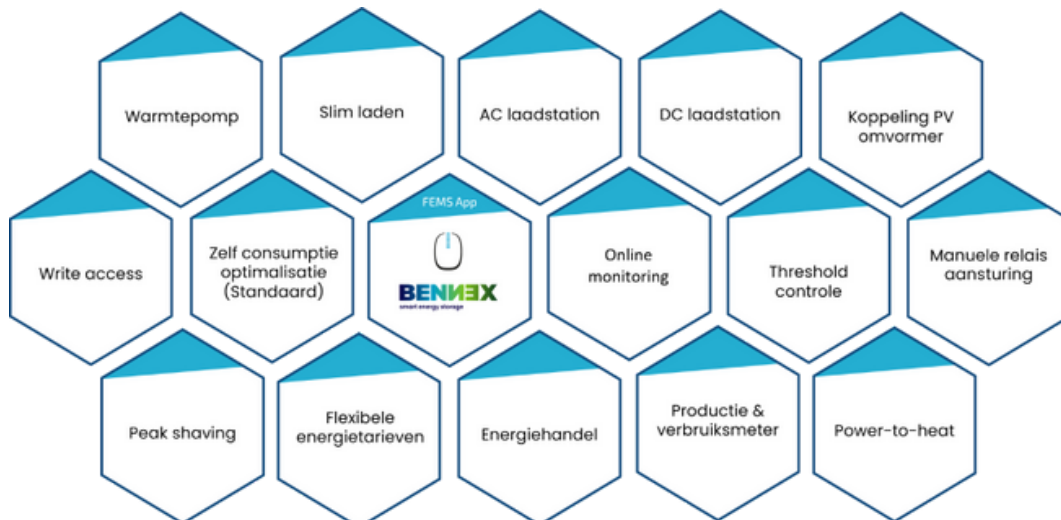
Warmtepomp

Slim laden

AC laadstation

DC laadstation

Koppeling PV omvormer

Write access

Zelf consumptie optimalisatie (Standaard)

FEMS App

BENNEX
smart energy storage

Online monitoring

Threshold controle

Manuele relais aansturing

Peak shaving

Flexibele energietarieven

Energiehandel

Productie & verbruiksmeter

Power-to-heat